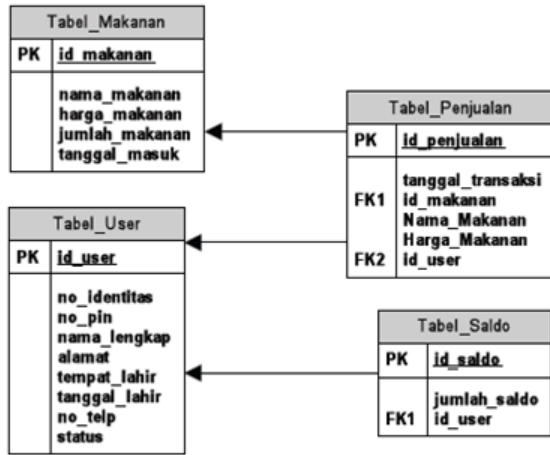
Tabel_Makanan

PK id_makanan

nama_makanan
harga_makanan
jumlah_makanan
tanggal_masuk

Tabel_Penjualan

PK id_penjualan

tanggal_transaksi
FK1 id_makanan
Nama_Makanan
Harga_Makanan
FK2 id_user

Tabel_User

PK id_user

no_identitas
no_pin
nama_lengkap
alamat
tempat_lahir
tanggal_lahir
no_telp
status

Tabel_Saldo

PK id_saldo

jumlah_saldo
FK1 id_user